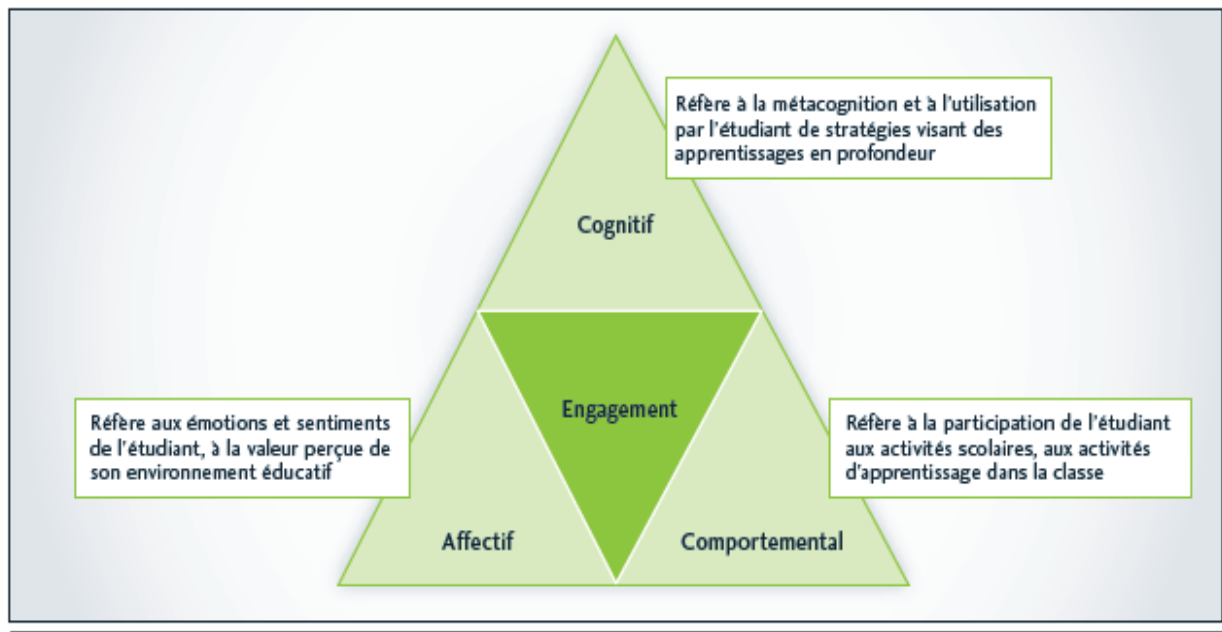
Réfère à la métacognition et à l'utilisation par l'étudiant de stratégies visant des apprentissages en profondeur

Cognitif

Réfère aux émotions et sentiments de l'étudiant, à la valeur perçue de son environnement éducatif

Engagement

Réfère à la participation de l'étudiant aux activités scolaires, aux activités d'apprentissage dans la classe

Affectif

Comportemental